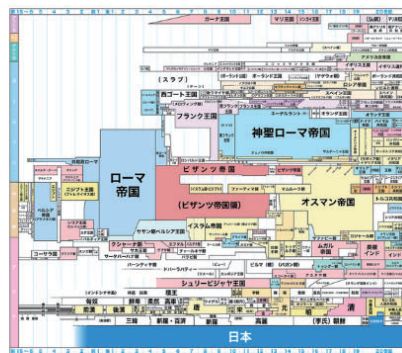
ガーナ王国
マリ王国
（スラヴ）
西ゴート王国
フランク王国
神聖ローマ帝国
ローマ帝国
ビザンツ帝国
（ビザンツ帝国）
オスマン帝国
エジプト王国
イスラム帝国
ササン朝ペルシア
クシャーナ朝
グプタ朝
ムガル帝国
シュリーヴィジャヤ王国
清
日本